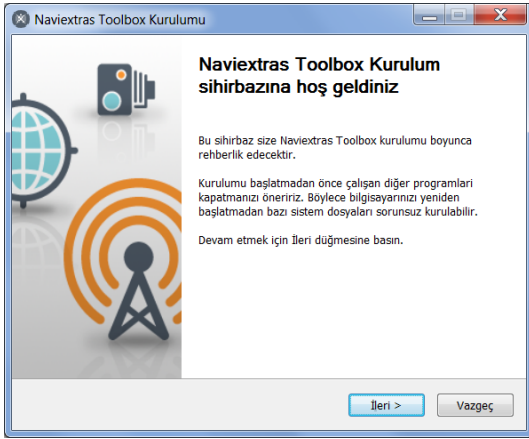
Naviextras Toolbox Kurulumu

Naviextras Toolbox Kurulum sihirbazına hoş geldiniz

Bu sihirbaz size Naviextras Toolbox kurulumu boyunca rehberlik edecektir.

Kurulumu başlatmadan önce çalışan diğer programlari kapatmanızı öneririz. Böylece bilgisayarınızı yeniden başlatmadan bazı sistem dosyaları sorunsuz kurulabilir.

Devam etmek için İleri düğmesine basın.

İleri >

Vazgeç